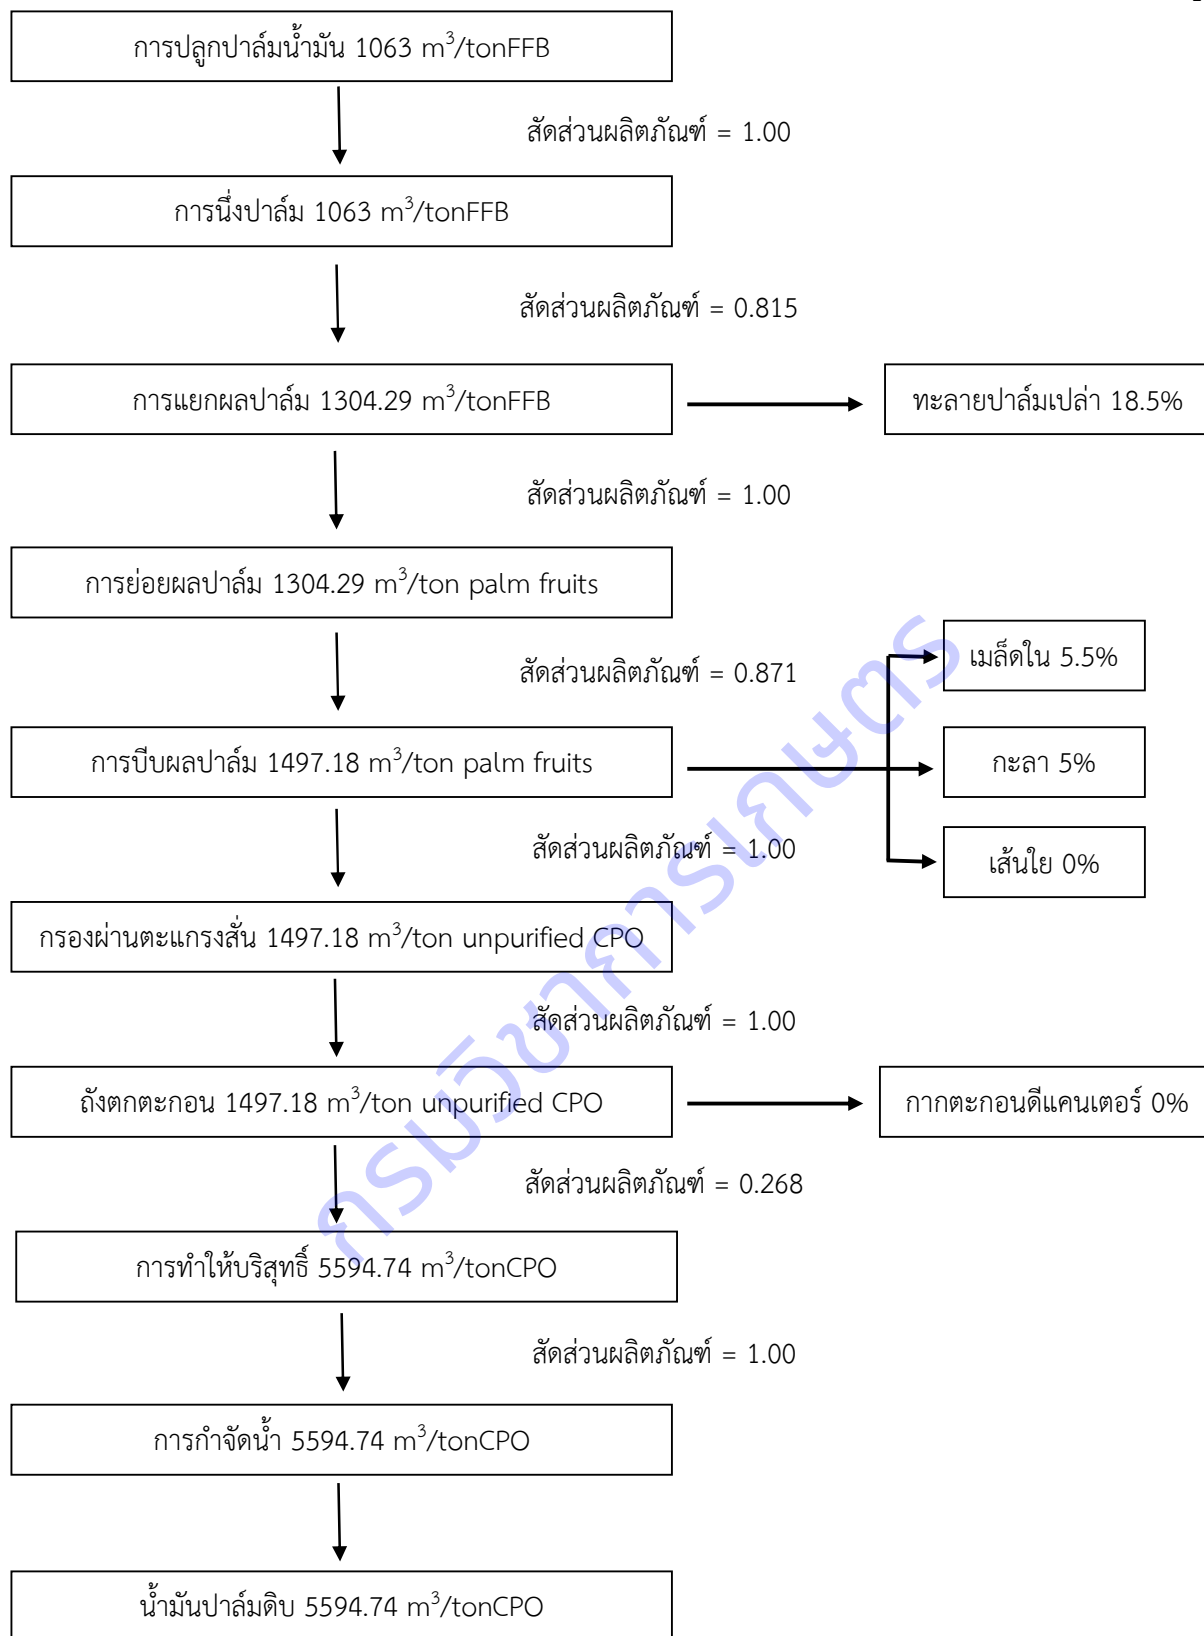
การปลูกปาล์มน้ำมัน 1063 $m^3$/tonFFB

สัดส่วนผลิตภัณฑ์ = 1.00

การนึ่งปาล์ม 1063 $m^3$/tonFFB

สัดส่วนผลิตภัณฑ์ = 0.815

การแยกผลปาล์ม 1304.29 $m^3$/tonFFB

ทะลายปาล์มเปล่า 18.5%

สัดส่วนผลิตภัณฑ์ = 1.00

การย่อยผลปาล์ม 1304.29 $m^3$/ton palm fruits

สัดส่วนผลิตภัณฑ์ = 0.871

เมล็ดใน 5.5%

การบีบผลปาล์ม 1497.18 $m^3$/ton palm fruits

กะลา 5%

สัดส่วนผลิตภัณฑ์ = 1.00

เส้นใย 0%

กรองผ่านตะแกรงสั่น 1497.18 $m^3$/ton unpurified CPO

สัดส่วนผลิตภัณฑ์ = 1.00

ถังตกตะกอน 1497.18 $m^3$/ton unpurified CPO

กากตะกอนดีแคนเตอร์ 0%

สัดส่วนผลิตภัณฑ์ = 0.268

การทำให้บริสุทธิ์ 5594.74 $m^3$/tonCPO

สัดส่วนผลิตภัณฑ์ = 1.00

การกำจัดน้ำ 5594.74 $m^3$/tonCPO

น้ำมันปาล์มดิบ 5594.74 $m^3$/tonCPO

กรมวิชาการเกษตร